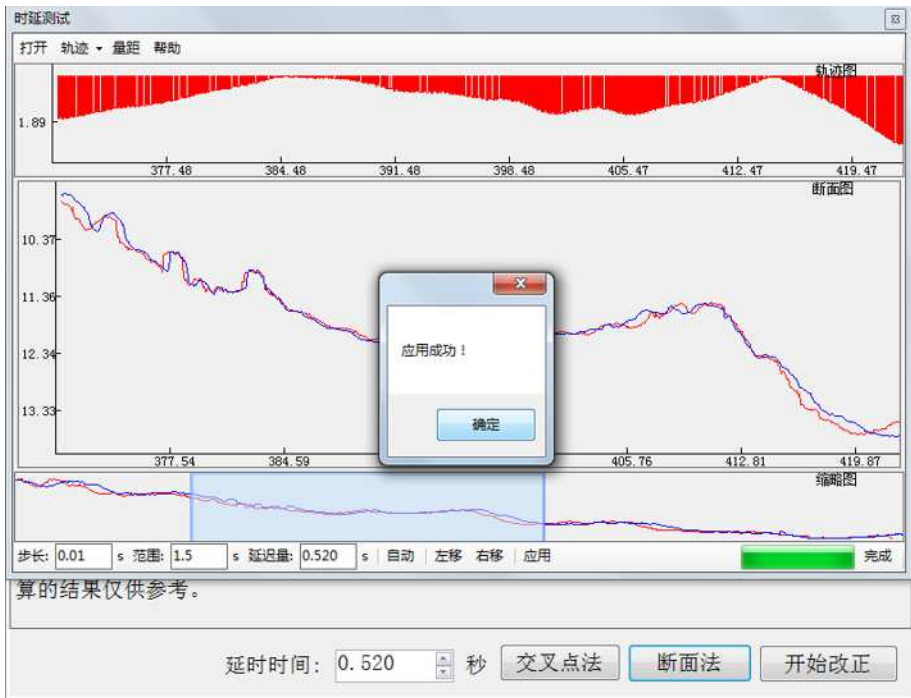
时延测试

打开 轨迹 ▾ 量距 帮助

轨迹图

1.89

377.48 384.48 391.48 398.48 405.47 412.47 419.47

断面图

10.37
11.36
12.34
13.33

377.54 384.59 405.76 412.81 419.87

应用成功！

确定

缩略图

步长: 0.01 s 范围: 1.5 s 延迟量: 0.520 s 自动 左移 右移 应用 完成

算的结果仅供参考。

延时时间: 0.520 秒 交叉点法 断面法 开始改正